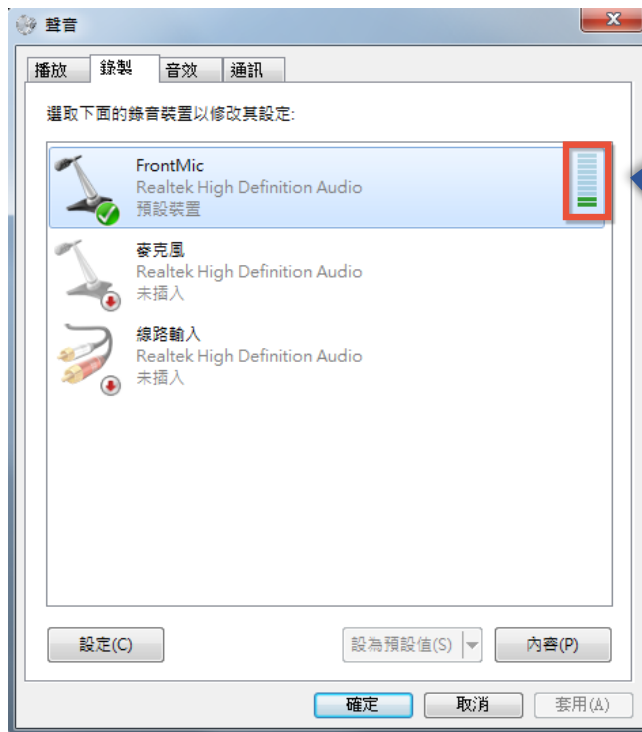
聲音

播放 錄製 音效 通訊

選取下面的錄音裝置以修改其設定:

FrontMic
Realtek High Definition Audio
預設裝置

麥克風
Realtek High Definition Audio
未插入

線路輸入
Realtek High Definition Audio
未插入

設定(C)
設為預設值(S)
內容(P)

確定
取消
套用(A)